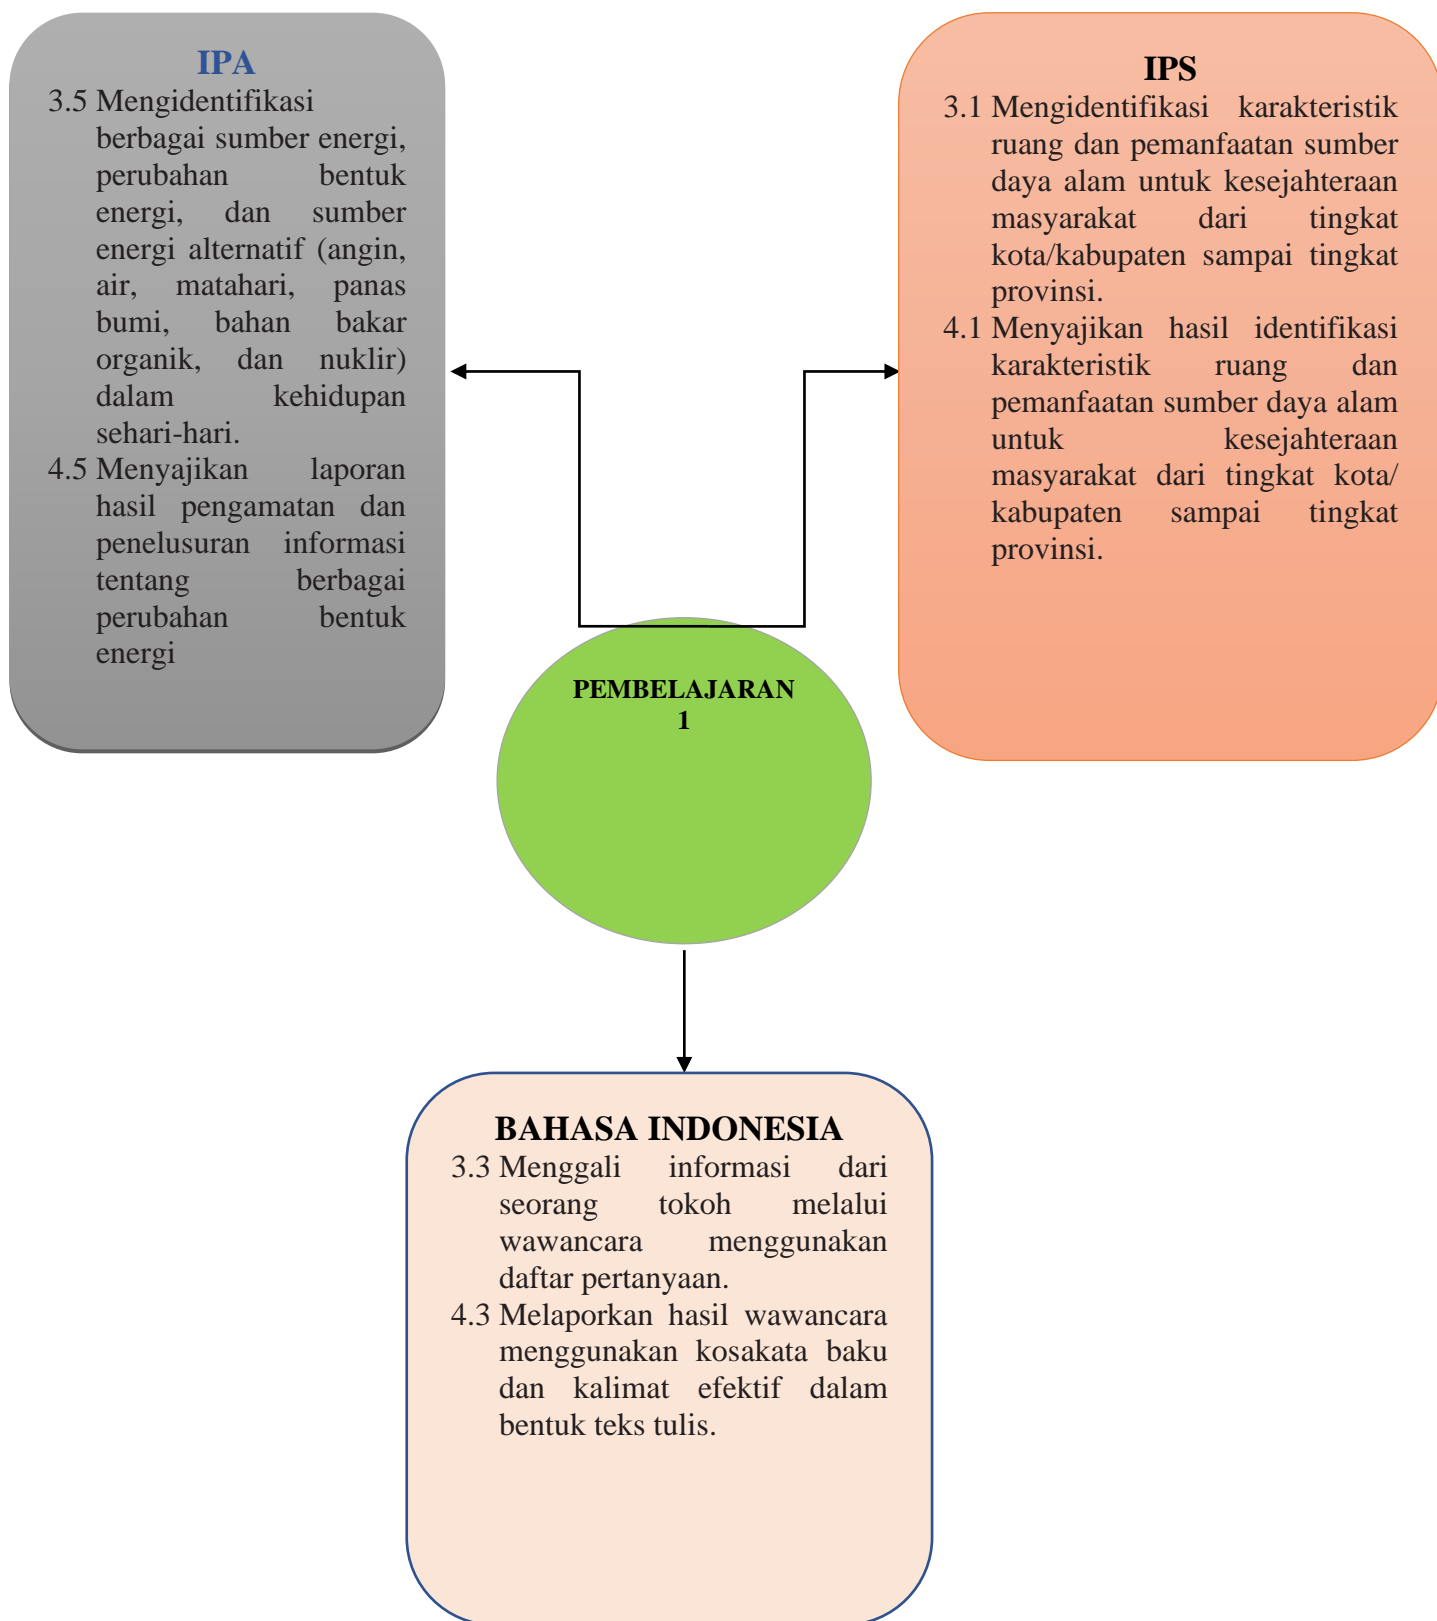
IPA

3.5 Mengidentifikasi berbagai sumber energi, perubahan bentuk energi, dan sumber energi alternatif (angin, air, matahari, panas bumi, bahan bakar organik, dan nuklir) dalam kehidupan sehari-hari.

4.5 Menyajikan laporan hasil pengamatan dan penelusuran informasi tentang berbagai perubahan bentuk energi

IPS

3.1 Mengidentifikasi karakteristik ruang dan pemanfaatan sumber daya alam untuk kesejahteraan masyarakat dari tingkat kota/kabupaten sampai tingkat provinsi.

4.1 Menyajikan hasil identifikasi karakteristik ruang dan pemanfaatan sumber daya alam untuk kesejahteraan masyarakat dari tingkat kota/ kabupaten sampai tingkat provinsi.

PEMBELAJARAN 1

BAHASA INDONESIA

3.3 Menggali informasi dari seorang tokoh melalui wawancara menggunakan daftar pertanyaan.

4.3 Melaporkan hasil wawancara menggunakan kosakata baku dan kalimat efektif dalam bentuk teks tulis.